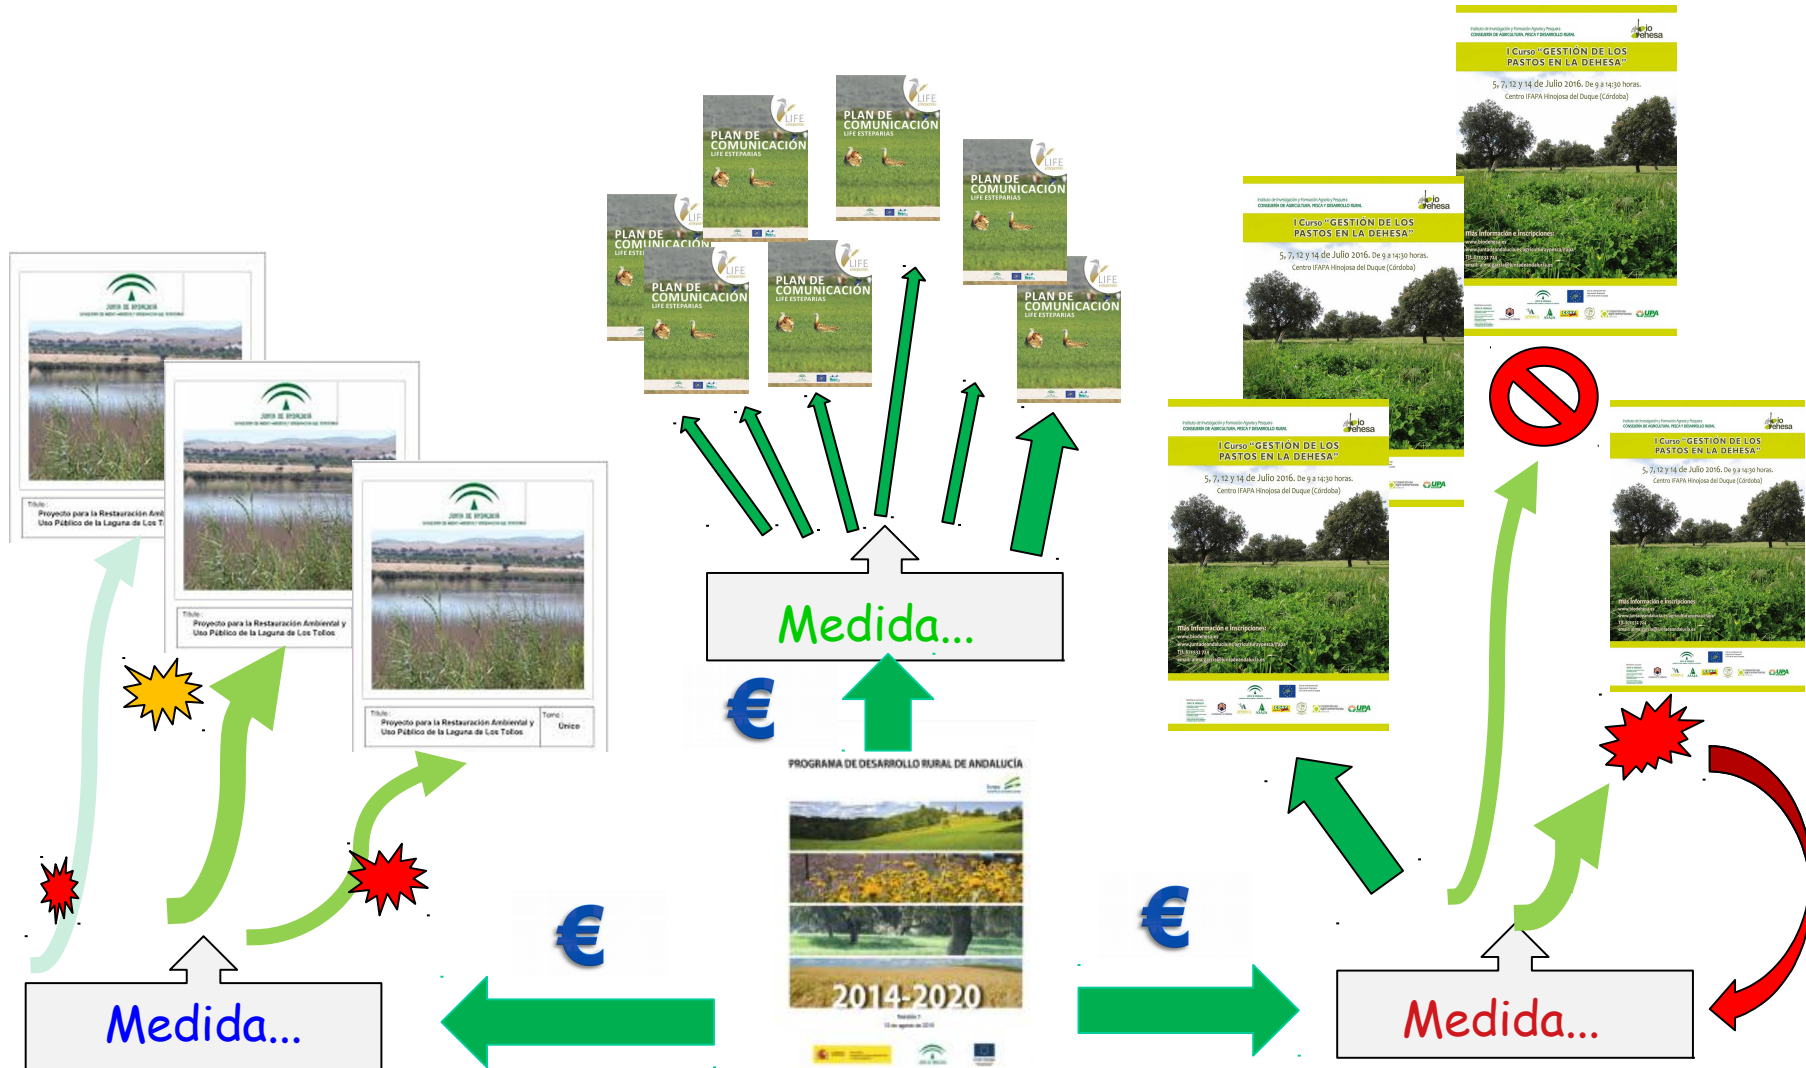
I Curso "GESTIÓN DE LOS PASTOS EN LA DEHESA"

5, 7, 12 y 14 de Julio 2016. De 9 a 14:30 horas.

Centro IFAPA Hinojosa del Duque (Córdoba)

PLAN DE COMUNICACIÓN

LIFE ESTEPARIAS

PLAN DE COMUNICACIÓN

LIFE ESTEPARIAS

PLAN DE COMUNICACIÓN

LIFE ESTEPARIAS

PLAN DE COMUNICACIÓN

LIFE ESTEPARIAS

PLAN DE COMUNICACIÓN

LIFE ESTEPARIAS

PLAN DE COMUNICACIÓN

LIFE ESTEPARIAS

I Curso "GESTIÓN DE LOS PASTOS EN LA DEHESA"

5, 7, 12 y 14 de Julio 2016. De 9 a 14:30 horas.

Centro IFAPA Hinojosa del Duque (Córdoba)

I Curso "GESTIÓN DE LOS PASTOS EN LA DEHESA"

5, 7, 12 y 14 de Julio 2016. De 9 a 14:30 horas.

Centro IFAPA Hinojosa del Duque (Córdoba)

I Curso "GESTIÓN DE LOS PASTOS EN LA DEHESA"

5, 7, 12 y 14 de Julio 2016. De 9 a 14:30 horas.

Centro IFAPA Hinojosa del Duque (Córdoba)

JUNTA DE ANDALUCIA

Título:
Proyecto para la Restauración Amb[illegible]
Uso Público de la Laguna de Los T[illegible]

JUNTA DE ANDALUCIA

Título:
Proyecto para la Restauración Ambiental y
Uso Público de la Laguna de Los Tollos

JUNTA DE ANDALUCIA

Título:
Proyecto para la Restauración Ambiental y
Uso Público de la Laguna de Los Tollos

Tomo:
Único

Medida...

€

PROGRAMA DE DESARROLLO RURAL DE ANDALUCÍA

2014-2020

€

€

Medida...

Medida...